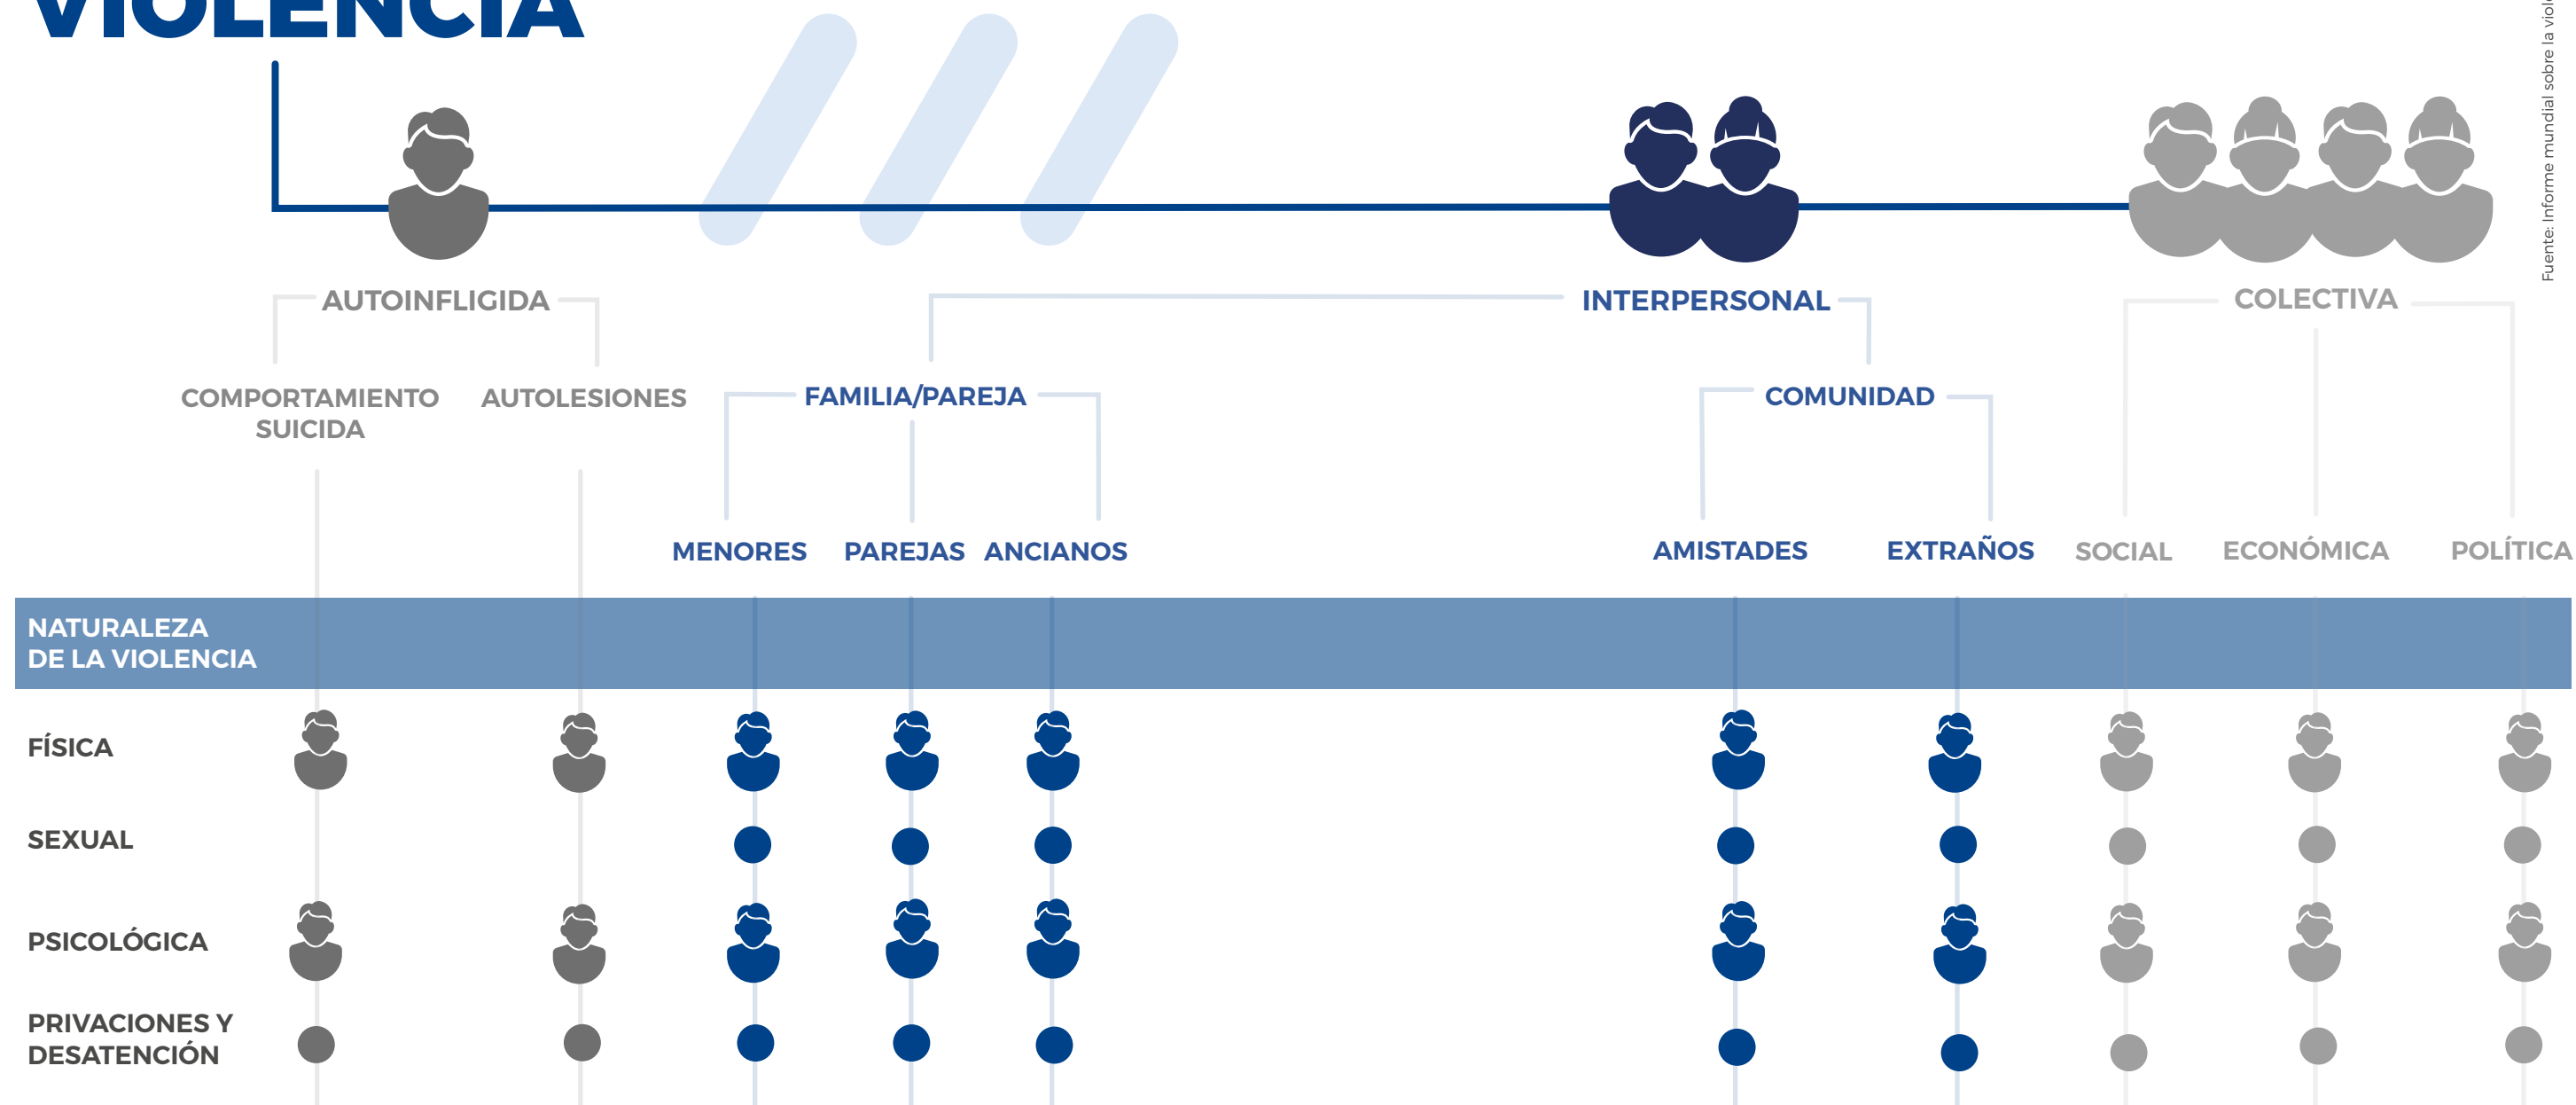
VIOLENCIA

AUTOINFLIGIDA

INTERPERSONAL

COLECTIVA

COMPORTAMIENTO SUICIDA

AUTOLESIONES

FAMILIA/PAREJA

COMUNIDAD

MENORES

PAREJAS

ANCIANOS

AMISTADES

EXTRAÑOS

SOCIAL

ECONÓMICA

POLÍTICA

NATURALEZA DE LA VIOLENCIA

FÍSICA

SEXUAL

PSICOLÓGICA

PRIVACIONES Y DESATENCIÓN

Fuente: Informe mundial sobre la viol